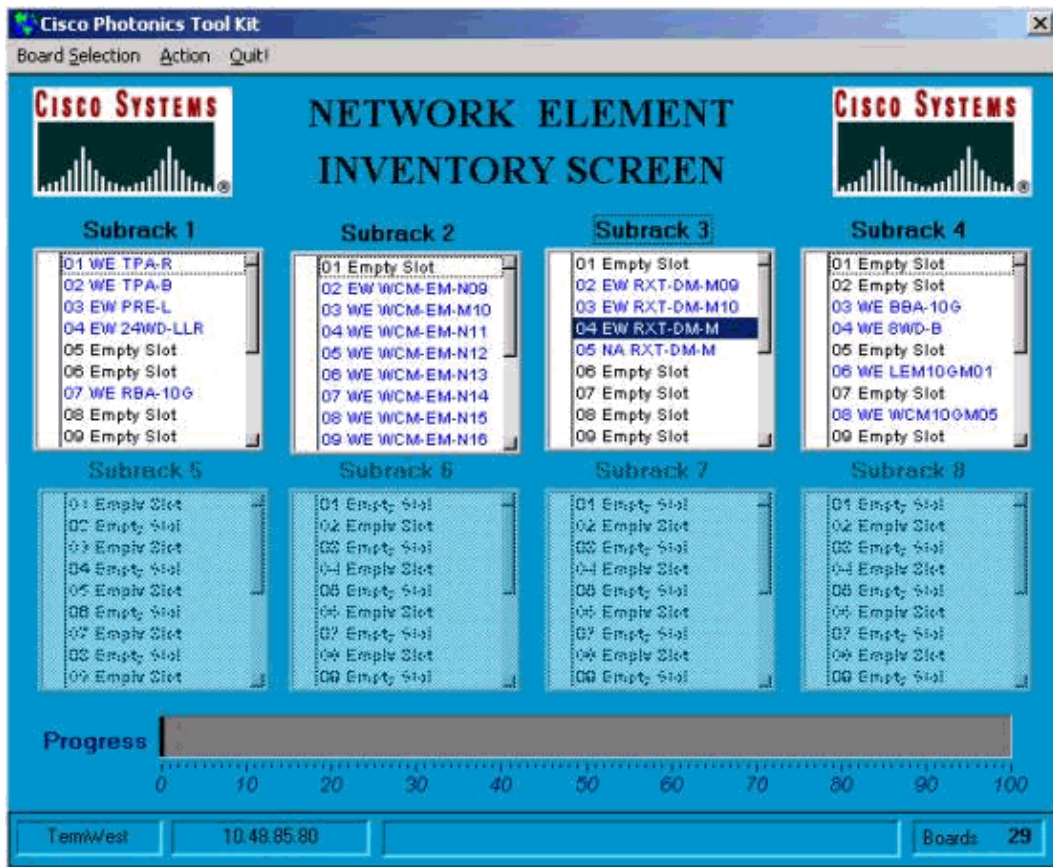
Cisco Photonics Tool Kit

Board Selection Action Quit!

CISCO SYSTEMS

NETWORK ELEMENT INVENTORY SCREEN

CISCO SYSTEMS

Subrack 1
01 WE TPA-R
02 WE TPA-B
03 EW PRE-L
04 EW 24WD-LLR
05 Empty Slot
06 Empty Slot
07 WE RBA-10G
08 Empty Slot
09 Empty Slot

Subrack 2
01 Empty Slot
02 EW WCM-EM-N09
03 WE WCM-EM-M10
04 WE WCM-EM-N11
05 WE WCM-EM-N12
06 WE WCM-EM-N13
07 WE WCM-EM-N14
08 WE WCM-EM-N15
09 WE WCM-EM-N16

Subrack 3
01 Empty Slot
02 EW RXT-DM-M09
03 EW RXT-DM-M10
04 EW RXT-DM-M
05 NA RXT-DM-M
06 Empty Slot
07 Empty Slot
08 Empty Slot
09 Empty Slot

Subrack 4
01 Empty Slot
02 Empty Slot
03 WE BBA-10G
04 WE 8WD-B
05 Empty Slot
06 WE LEM10GM01
07 Empty Slot
08 WE WCM10GM05
09 Empty Slot

Subrack 5
01 Empty Slot
02 Empty Slot
03 Empty Slot
04 Empty Slot
05 Empty Slot
06 Empty Slot
07 Empty Slot
08 Empty Slot
09 Empty Slot

Subrack 6
01 Empty Slot
02 Empty Slot
03 Empty Slot
04 Empty Slot
05 Empty Slot
06 Empty Slot
07 Empty Slot
08 Empty Slot
09 Empty Slot

Subrack 7
01 Empty Slot
02 Empty Slot
03 Empty Slot
04 Empty Slot
05 Empty Slot
06 Empty Slot
07 Empty Slot
08 Empty Slot
09 Empty Slot

Subrack 8
01 Empty Slot
02 Empty Slot
03 Empty Slot
04 Empty Slot
05 Empty Slot
06 Empty Slot
07 Empty Slot
08 Empty Slot
09 Empty Slot

Progress
0 10 20 30 40 50 60 70 80 90 100

TemWest | 10.48.85.80 | | Boards 29